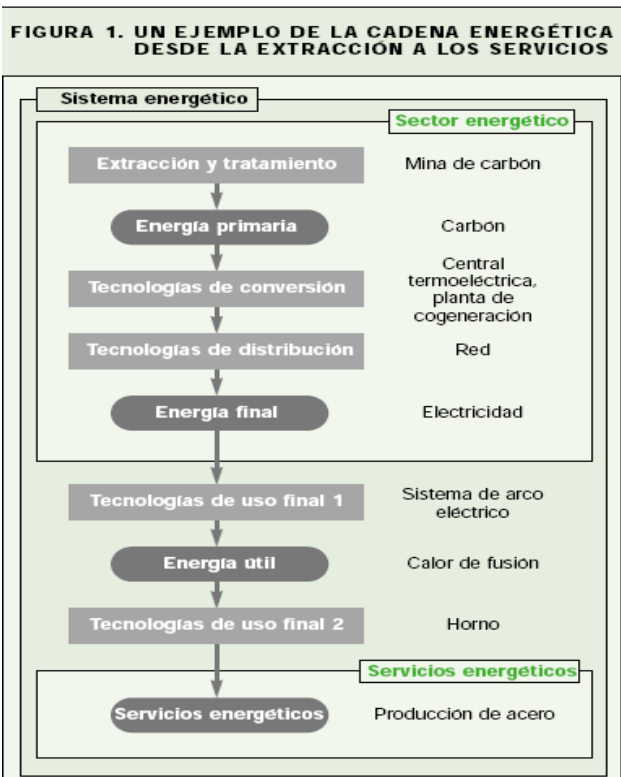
FIGURA 1. UN EJEMPLO DE LA CADENA ENERGÉTICA DESDE LA EXTRACCIÓN A LOS SERVICIOS

Sistema energético

Sector energético

Extracción y tratamiento — Mina de carbón

Energía primaria — Carbón

Tecnologías de conversión — Central termoeléctrica, planta de cogeneración

Tecnologías de distribución — Red

Energía final — Electricidad

Tecnologías de uso final 1 — Sistema de arco eléctrico

Energía útil — Calor de fusión

Tecnologías de uso final 2 — Horno

Servicios energéticos

Servicios energéticos — Producción de acero